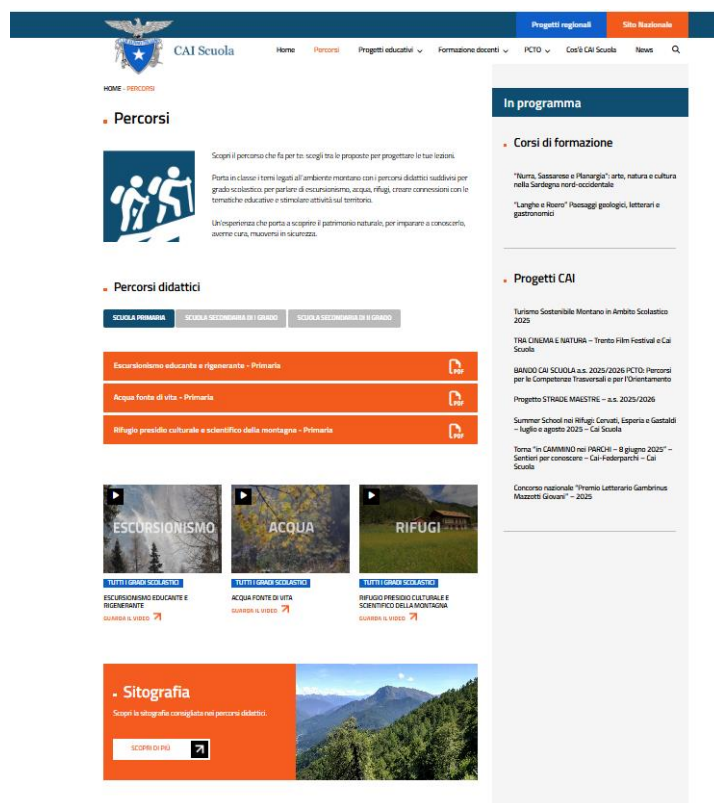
Progetti regionali
Sito Nazionale

CAI Scuola

Home
Percorsi
Progetti educativi
Formazione docenti
PCTO
Cos'è CAI Scuola
News

HOME - PERCORSI

Percorsi

Scopri il percorso che fa per te: scegli tra le proposte per progettare le tue lezioni.

Porta in classe i temi legati all'ambiente montano con i percorsi didattici suddivisi per grado scolastico: per parlare di escursionismo, acqua, rifugi, creare connessioni con le tematiche educative e stimolare attività sul territorio.

Un'esperienza che porta a scoprire il patrimonio naturale, per imparare a conoscerlo, averne cura, muoversi in sicurezza.

Percorsi didattici

SCUOLA PRIMARIA
SCUOLA SECONDARIA DI I GRADO
SCUOLA SECONDARIA DI II GRADO

Escursionismo educante e rigenerante - Primaria
Acqua fonte di vita - Primaria
Rifugio presidio culturale e scientifico della montagna - Primaria

ESCURSIONISMO
TUTTI I GRADI SCOLASTICI
ESCURSIONISMO EDUCANTE E RIGENERANTE
GUARDA IL VIDEO

ACQUA
TUTTI I GRADI SCOLASTICI
ACQUA FONTE DI VITA
GUARDA IL VIDEO

RIFUGI
TUTTI I GRADI SCOLASTICI
RIFUGIO PRESIDIO CULTURALE E SCIENTIFICO DELLA MONTAGNA
GUARDA IL VIDEO

Sitografia
Scopri la sitografia consigliata nei percorsi didattici.
SCOPRI DI PIÙ

In programma

Corsi di formazione

"Nurra, Sassarese e Planargia": arte, natura e cultura nella Sardegna nord-occidentale

"Langhe e Roero" Paesaggi geologici, letterari e gastronomici

Progetti CAI

Turismo Sostenibile Montano in Ambito Scolastico 2025

TRA CINEMA E NATURA – Trento Film Festival e Cai Scuola

BANDO CAI SCUOLA a.s. 2025/2026 PCTO: Percorsi per le Competenze Trasversali e per l'Orientamento

Progetto STRADE MAESTRE – a.s. 2025/2026

Summer School nei Rifugi: Cervati, Esperia e Gastaldi – luglio e agosto 2025 – Cai Scuola

Torna "in CAMMINO nei PARCHI – 8 giugno 2025" – Sentieri per conoscere – Cai-Federparchi – Cai Scuola

Concorso nazionale "Premio Letterario Gambrinus Mazzotti Giovani" – 2025